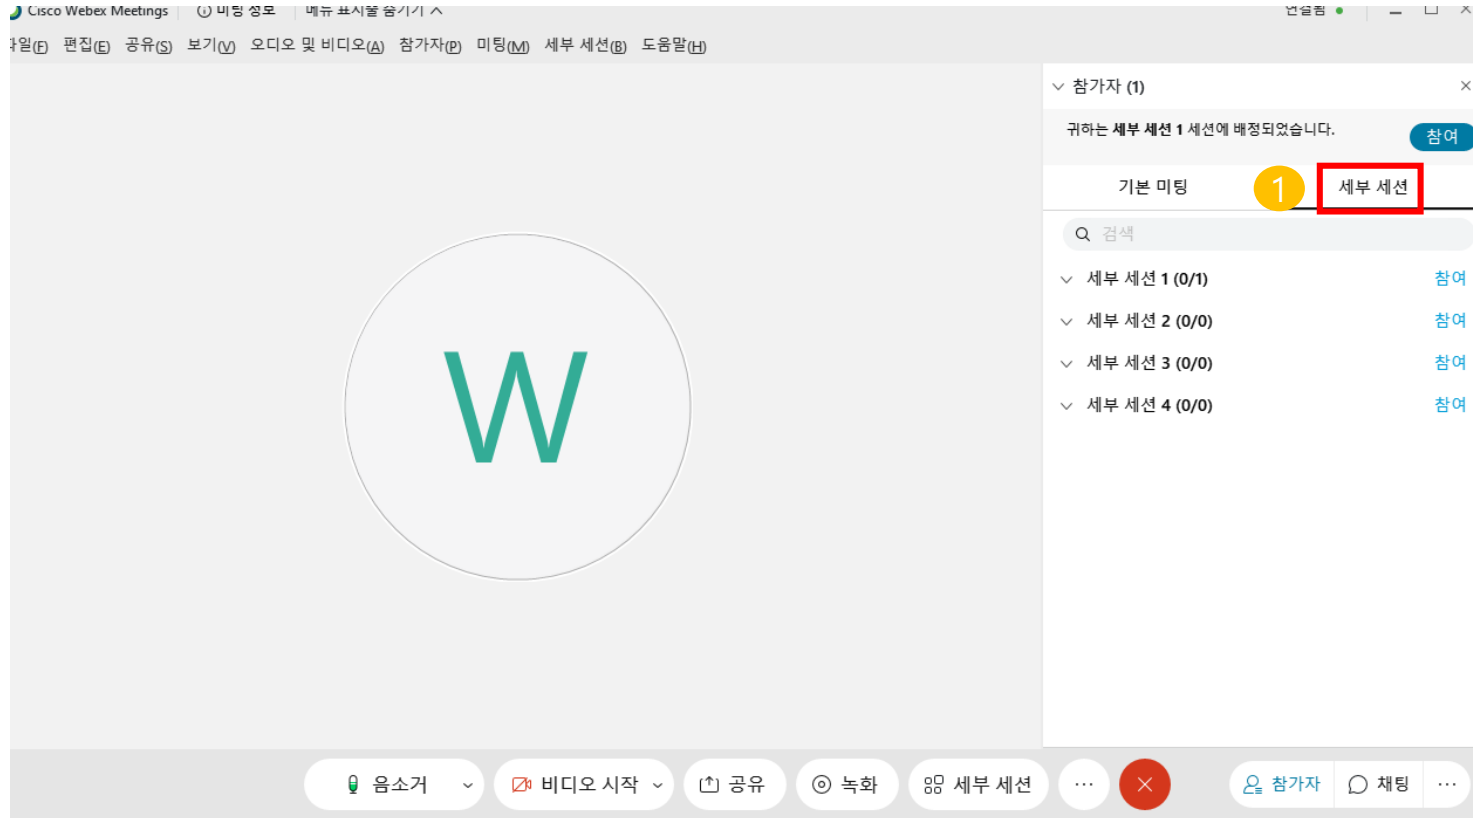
Cisco Webex Meetings | ⓘ 미팅 정보 | 메뉴 표시줄 숨기기 ^ 연결됨

파일(F) 편집(E) 공유(S) 보기(V) 오디오 및 비디오(A) 참가자(P) 미팅(M) 세부 세션(B) 도움말(H)

W

참가자 (1)

귀하는 세부 세션 1 세션에 배정되었습니다.

참여

기본 미팅

1

세부 세션

검색

세부 세션 1 (0/1) 참여

세부 세션 2 (0/0) 참여

세부 세션 3 (0/0) 참여

세부 세션 4 (0/0) 참여

음소거 비디오 시작 공유 녹화 세부 세션 ··· 참가자 채팅 ···